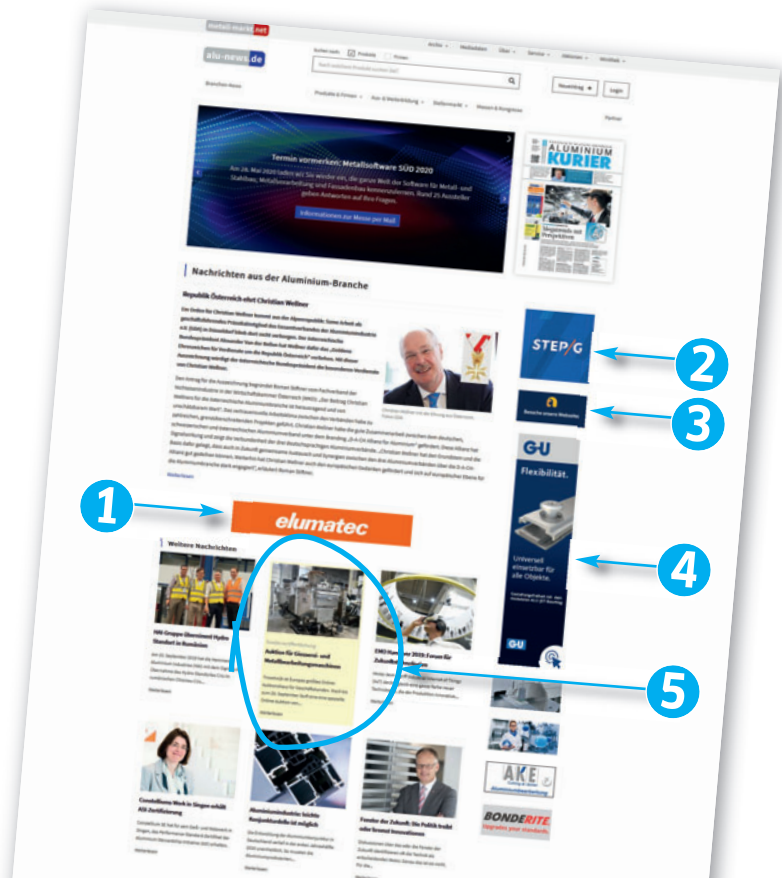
metall-markt.net

alu-news.de

Suchen nach: Produkte Firmen

Archiv Mediadaten Über Service Aktionen Webinare

Branchen-News

Produkte & Firmen Aus- & Weiterbildung Stellenmarkt Messen & Kongresse

Newsletter Login

Partner

Termin vormerken: Metallsoftware SÜD 2020

Am 26. Mai 2020 laden wir Sie wieder ein, die ganze Welt der Software für Metall- und Stahlbau, Metallbearbeitung und Fassadenbau kennenzulernen. Rund 25 Aussteller geben Antworten auf Ihre Fragen.

Informationen zur Messe per Mail

ALUMINIUM KURIER

Nachrichten aus der Aluminium-Branche

Republik Österreich ehrt Christian Wellner

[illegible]

Weiterlesen

elumatec

Weitere Nachrichten

HAI-Gruppe übernimmt Hydro Standort in Kombinat

Weiterlesen

Auktion für Strangpress- und Metallbearbeitungsmaschinen

Weiterlesen

EMO Hannover 2019: Forum für Zukunftstechnik

STEP/G

Besuchen unsere Webseite

G-U Flexibilität.

Universell einsetzbar für alle Objekte.

G-U

AKE

BONDERITE

Constellium Werk in Singen erhält ASI-Zertifizierung

Aluminiumindustrie leichte Konjunkturdelle ist möglich

Fonds der Zukunft: Die Politik trifft oder braucht Innovationen

Weiterlesen

1

2

3

4

5